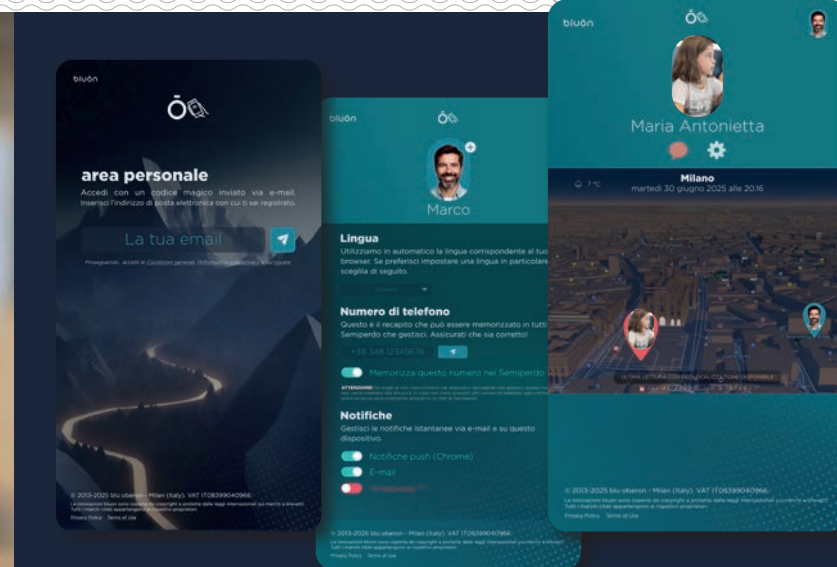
bluōn

area personale

Accedi con un codice magico inviato via e-mail. Inserisci l'indirizzo di posta elettronica con cui ti sei registrato.

La tua email

Proseguendo, accetti le Condizioni generali, l'Informativa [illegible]

© 2013-2025 blu oberon - Milan (Italy). VAT IT08399040966.
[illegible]
Privacy Policy Terms of Use

bluōn

Marco

Lingua
Utilizziamo in automatico la lingua corrispondente al tuo browser. Se preferisci impostare una lingua in particolare sceglila di seguito.

Numero di telefono
Questo è il recapito che può essere memorizzato in tutti Semiperdo che gestisci. Assicurati che sia corretto!
+39 348 12345678
Memorizza questo numero nei Semiperdo
ATTENZIONE: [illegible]

Notifiche
Gestisci le notifiche istantanee via e-mail e su questo dispositivo.
Notifiche push (Chrome)
E-mail
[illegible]

© 2013-2025 blu oberon - Milan (Italy). VAT IT08399040966.
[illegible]
Privacy Policy Terms of Use

bluōn

Maria Antonietta

7°C
Milano
martedì 30 giugno 2025 alle 20:16

ULTIMA LETTURA CON GEOLOCALIZZAZIONE DISPONIBILE

© 2013-2025 blu oberon - Milan (Italy). VAT IT08399040966.
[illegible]
Privacy Policy Terms of Use